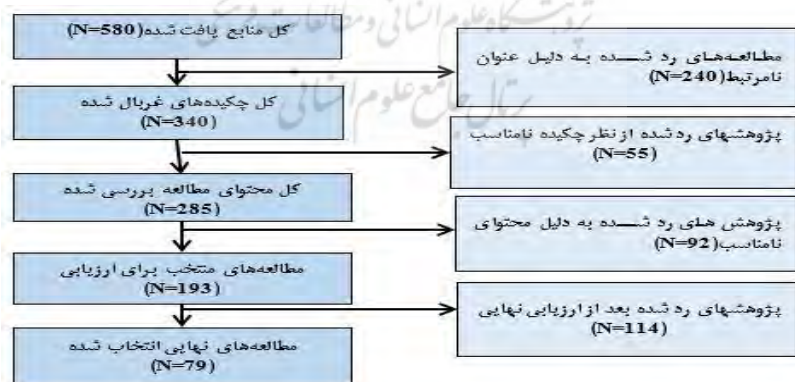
کل منابع یافت شده (N=580)

مطالعه‌های رد شده به دلیل عنوان نامرتبط (N=240)

کل چکیده‌های غربال شده (N=340)

پژوهشهای رد شده از نظر چکیده نامناسب (N=55)

کل محتوای مطالعه بررسی شده (N=285)

پژوهش های رد شده به دلیل محتوای نامناسب (N=92)

مطالعه‌های منتخب برای ارزیابی (N=193)

پژوهشهای رد شده بعد از ارزیابی نهایی (N=114)

مطالعه‌های نهایی انتخاب شده (N=79)

پرتال جامع علوم انسانی
پژوهشگاه علوم انسانی و مطالعات فرهنگی